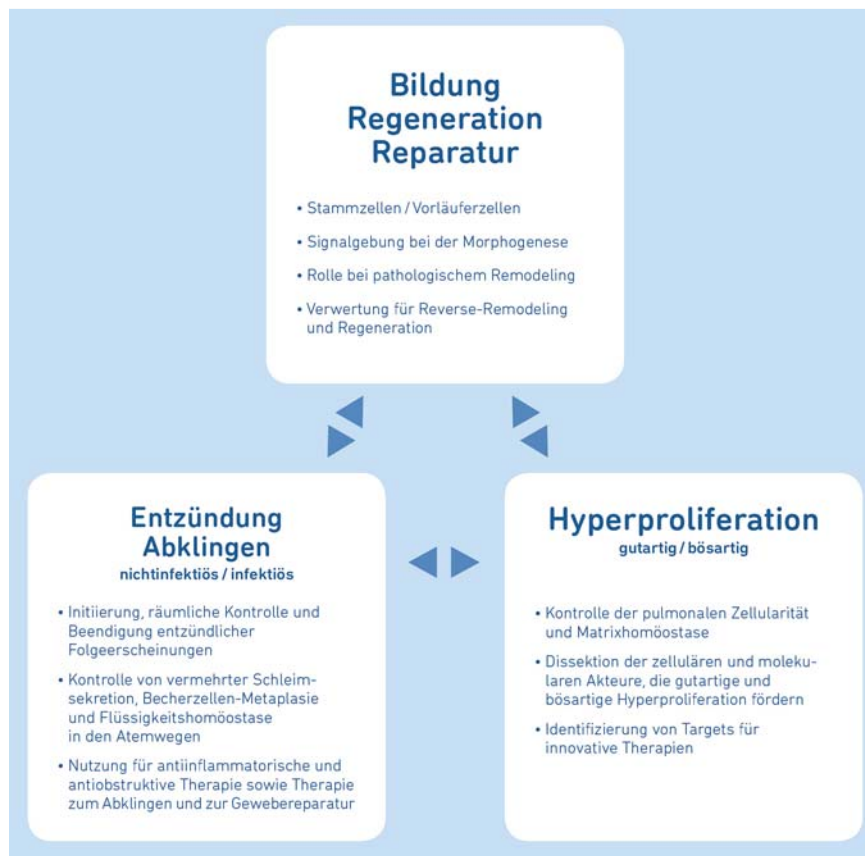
Bildung
Regeneration
Reparatur

• Stammzellen / Vorläuferzellen

• Signalgebung bei der Morphogenese

• Rolle bei pathologischem Remodeling

• Verwertung für Reverse-Remodeling und Regeneration

Entzündung
Abklingen
nichtinfektiös / infektiös

• Initiierung, räumliche Kontrolle und Beendigung entzündlicher Folgeerscheinungen

• Kontrolle von vermehrter Schleimsekretion, Becherzellen-Metaplasie und Flüssigkeitshomöostase in den Atemwegen

• Nutzung für antiinflammatorische und antiobstruktive Therapie sowie Therapie zum Abklingen und zur Gewebereparatur

Hyperproliferation
gutartig / bösartig

• Kontrolle der pulmonalen Zellularität und Matrixhomöostase

• Dissektion der zellulären und molekularen Akteure, die gutartige und bösartige Hyperproliferation fördern

• Identifizierung von Targets für innovative Therapien